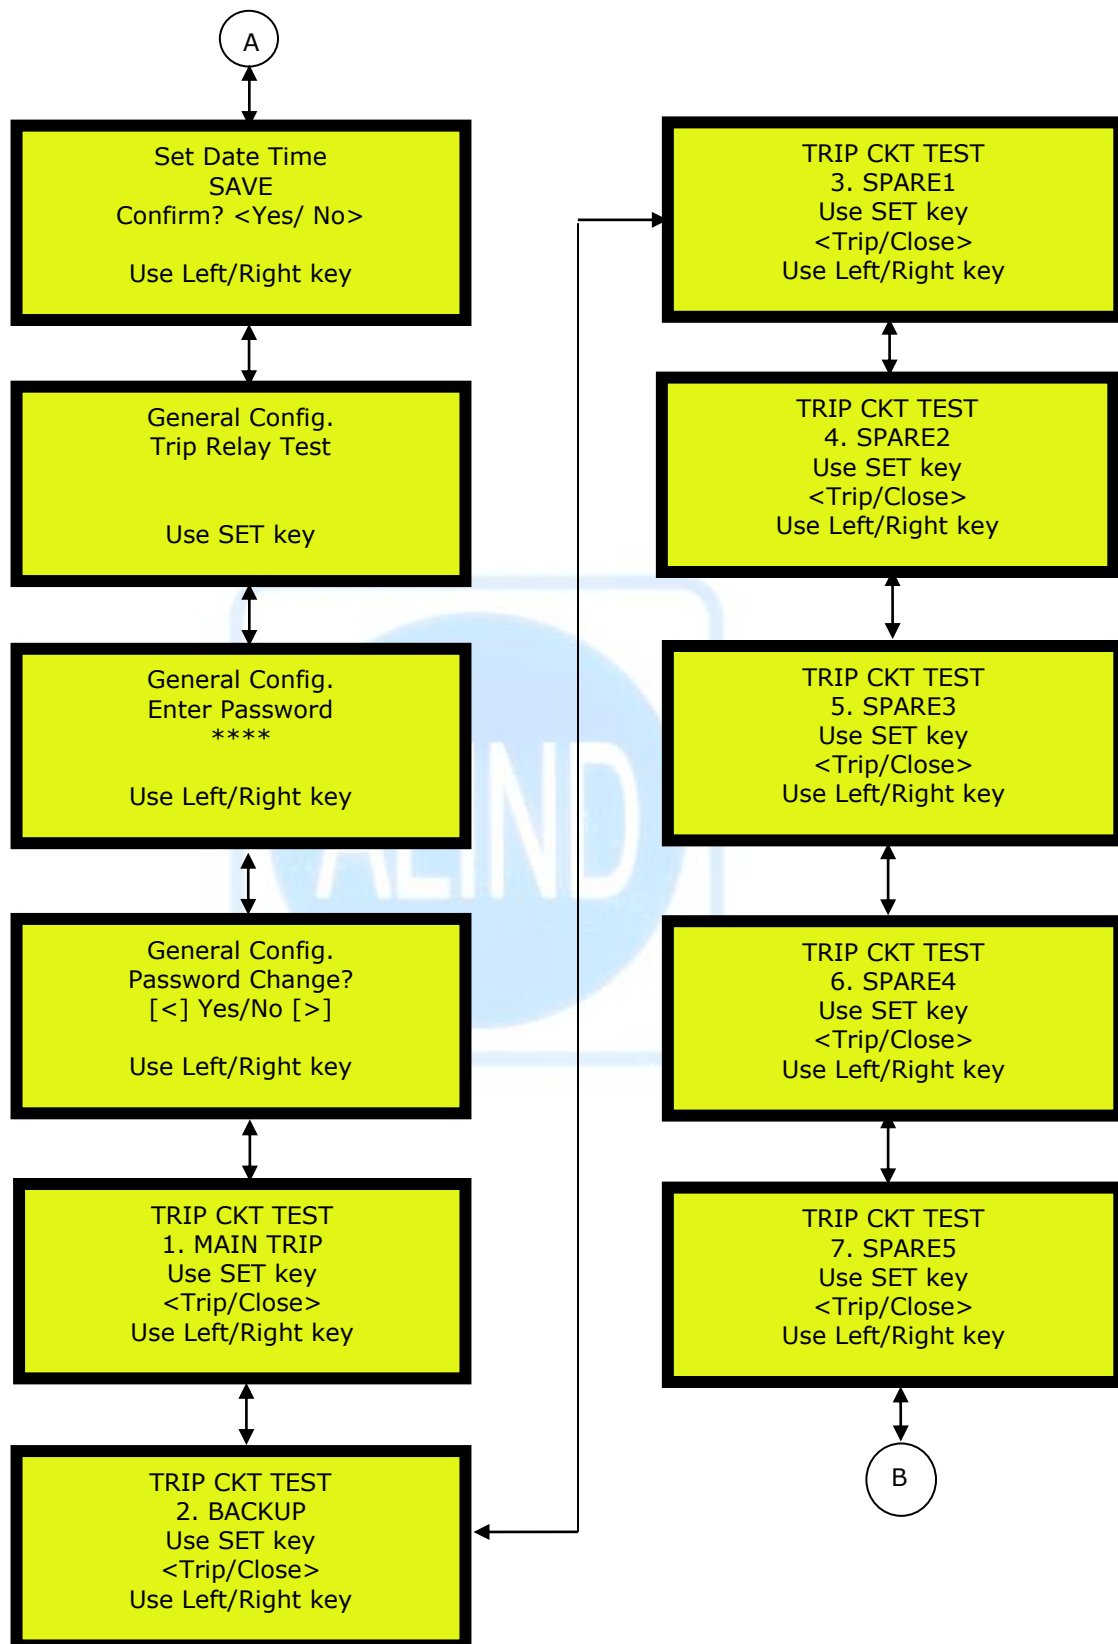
A

Set Date Time
SAVE
Confirm? <Yes/ No>

Use Left/Right key

General Config.
Trip Relay Test

Use SET key

General Config.
Enter Password
****

Use Left/Right key

General Config.
Password Change?
[<] Yes/No [>]

Use Left/Right key

TRIP CKT TEST
1. MAIN TRIP
Use SET key
<Trip/Close>
Use Left/Right key

TRIP CKT TEST
2. BACKUP
Use SET key
<Trip/Close>
Use Left/Right key

TRIP CKT TEST
3. SPARE1
Use SET key
<Trip/Close>
Use Left/Right key

TRIP CKT TEST
4. SPARE2
Use SET key
<Trip/Close>
Use Left/Right key

TRIP CKT TEST
5. SPARE3
Use SET key
<Trip/Close>
Use Left/Right key

TRIP CKT TEST
6. SPARE4
Use SET key
<Trip/Close>
Use Left/Right key

TRIP CKT TEST
7. SPARE5
Use SET key
<Trip/Close>
Use Left/Right key

B